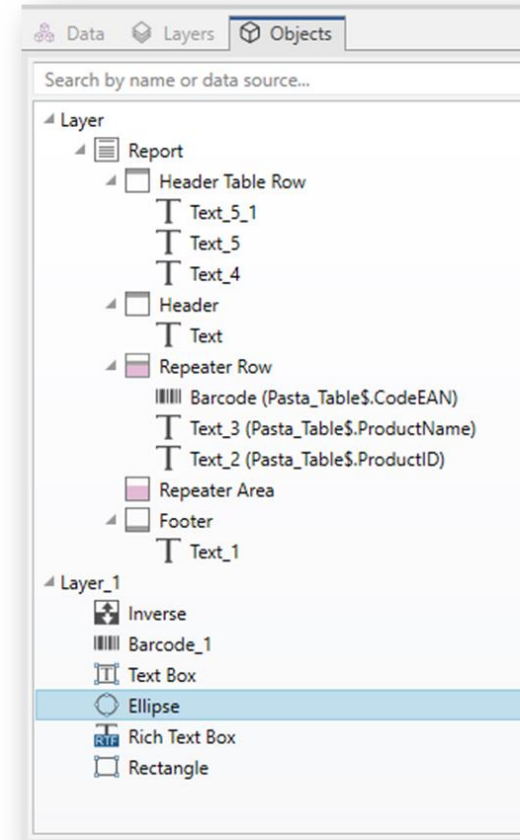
Data Layers Objects

Search by name or data source...

Layer
Report
Header Table Row
Text_5_1
Text_5
Text_4
Header
Text
Repeater Row
Barcode (Pasta_Table$.CodeEAN)
Text_3 (Pasta_Table$.ProductName)
Text_2 (Pasta_Table$.ProductID)
Repeater Area
Footer
Text_1
Layer_1
Inverse
Barcode_1
Text Box
Ellipse
Rich Text Box
Rectangle